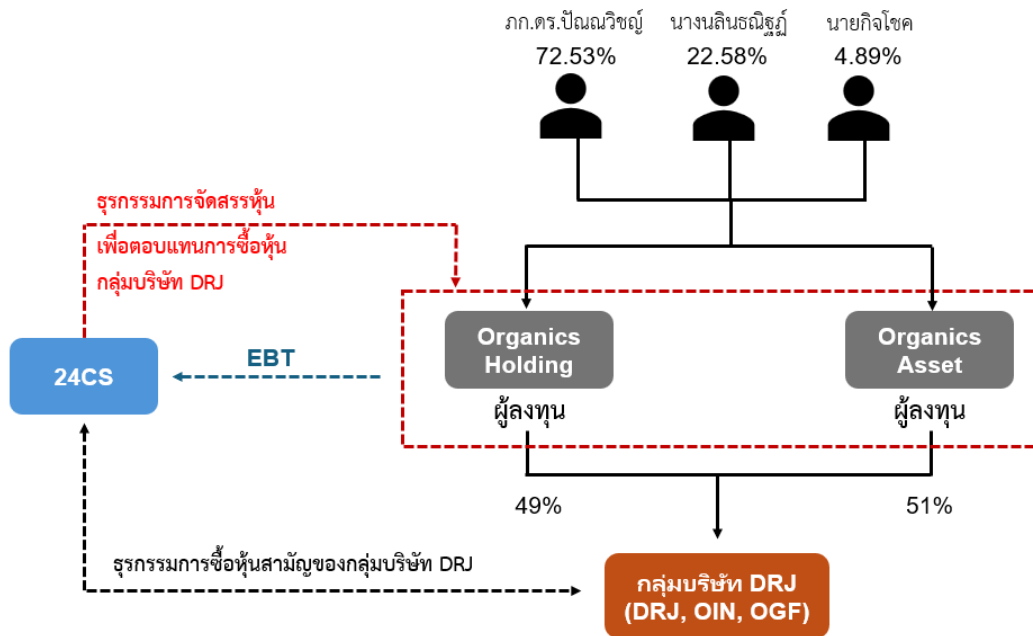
ภก.ดร.ปัณณวิชญ์
72.53%

นางนลินธณิฐภ์
22.58%

นายกิจโชค
4.89%

ธุรกรรมการจัดสรรหุ้น
เพื่อตอบแทนการซื้อหุ้น
กลุ่มบริษัท DRJ

24CS

EBT

Organics Holding
ผู้ลงทุน

Organics Asset
ผู้ลงทุน

49%

51%

ธุรกรรมการซื้อหุ้นสามัญของกลุ่มบริษัท DRJ

กลุ่มบริษัท DRJ
(DRJ, OIN, OGF)